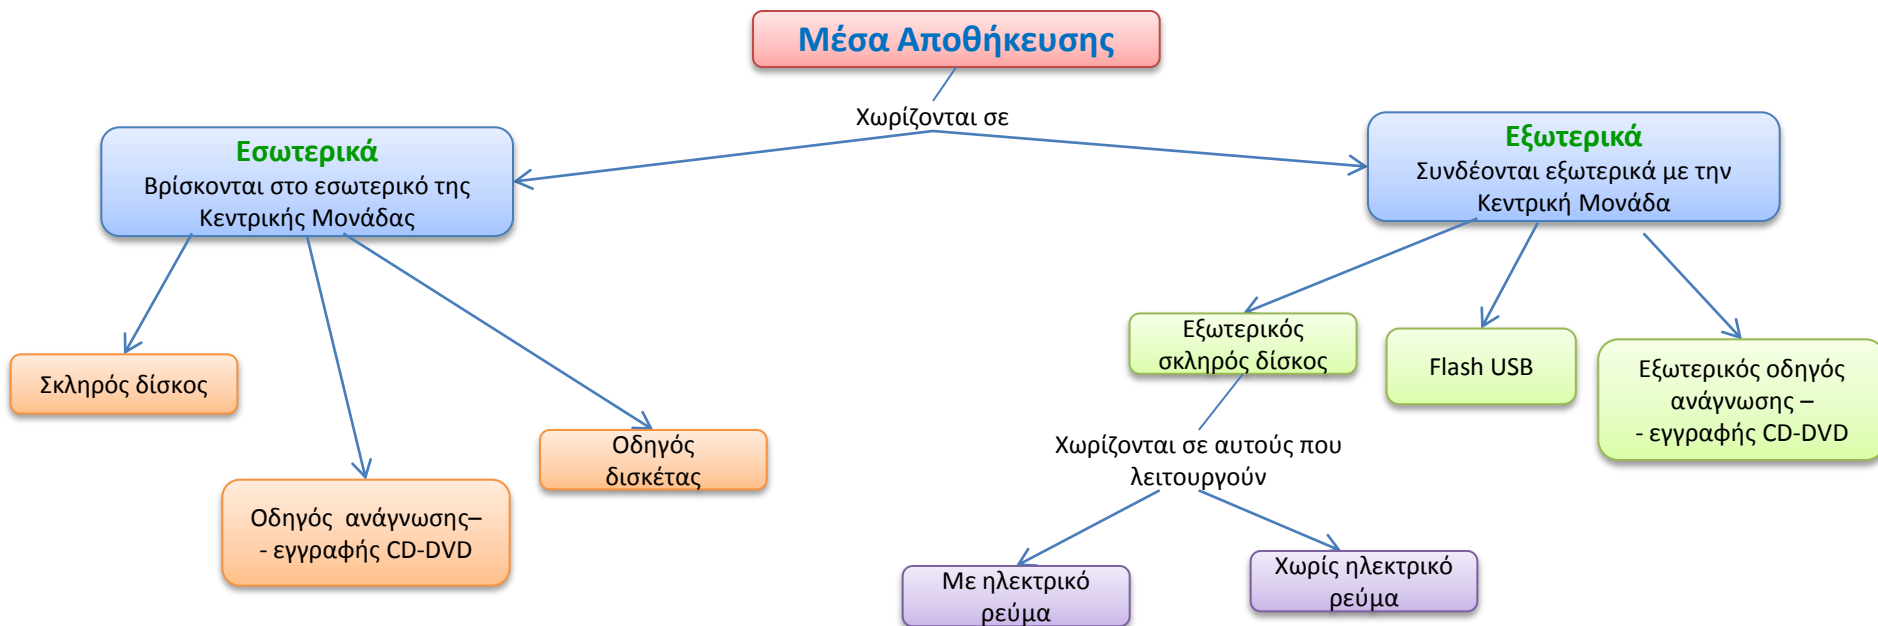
Μέσα Αποθήκευσης

Χωρίζονται σε

Εσωτερικά
Βρίσκονται στο εσωτερικό της Κεντρικής Μονάδας

Εξωτερικά
Συνδέονται εξωτερικά με την Κεντρική Μονάδα

Σκληρός δίσκος

Οδηγός ανάγνωσης–
- εγγραφής CD-DVD

Οδηγός δισκέτας

Εξωτερικός σκληρός δίσκος

Flash USB

Εξωτερικός οδηγός ανάγνωσης –
- εγγραφής CD-DVD

Χωρίζονται σε αυτούς που λειτουργούν

Με ηλεκτρικό ρεύμα

Χωρίς ηλεκτρικό ρεύμα